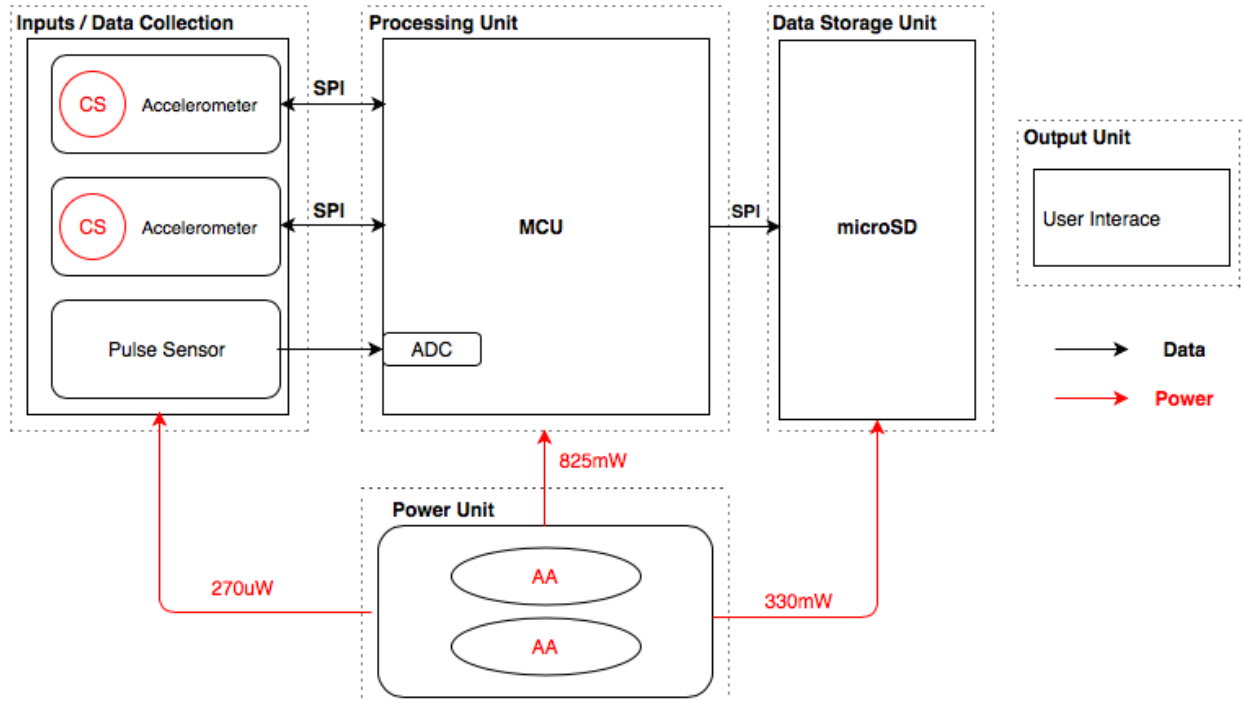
Inputs / Data Collection

CS Accelerometer

CS Accelerometer

Pulse Sensor

SPI

SPI

Processing Unit

MCU

ADC

SPI

Data Storage Unit

microSD

Output Unit

User Interace

Data

Power

825mW

Power Unit

AA

AA

270uW

330mW